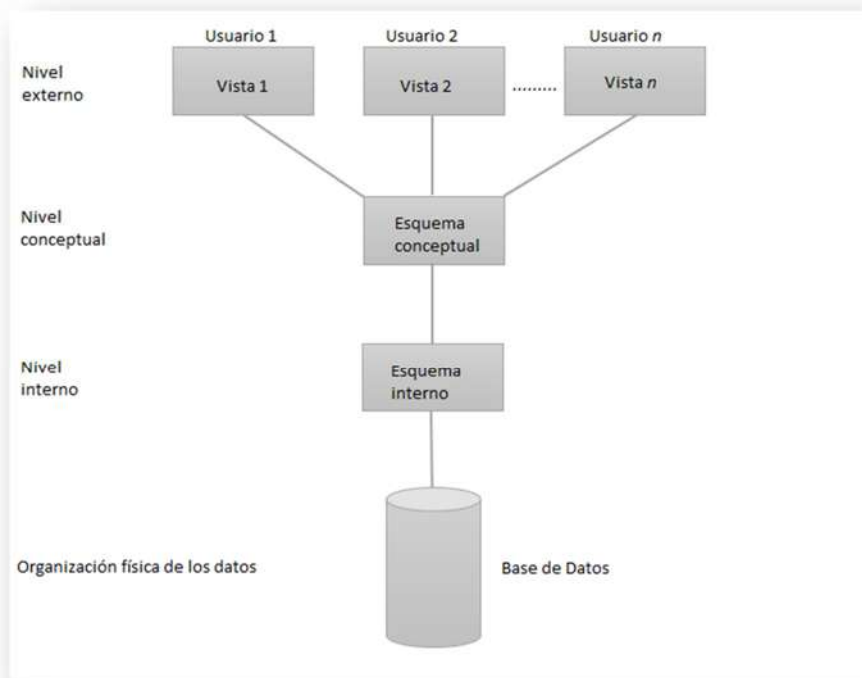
Usuario 1
Usuario 2
Usuario *n*

Nivel externo

Vista 1
Vista 2
........
Vista *n*

Nivel conceptual

Esquema conceptual

Nivel interno

Esquema interno

Organización física de los datos

Base de Datos